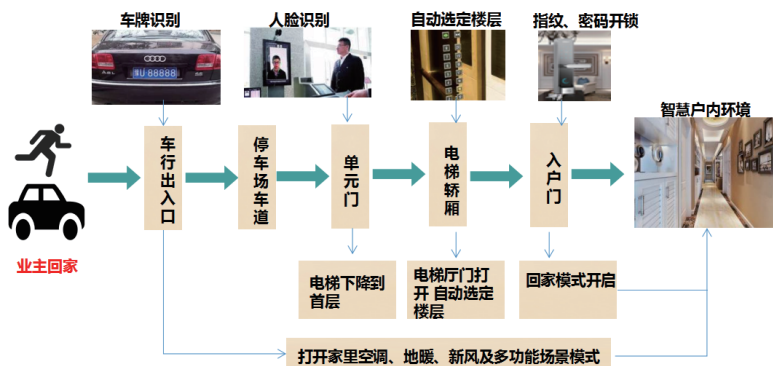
车牌识别

人脸识别

自动选定楼层

指纹、密码开锁

智慧户内环境

业主回家

车行出入口

停车场车道

单元门

电梯轿厢

入户门

电梯下降到首层

电梯厅门打开 自动选定楼层

回家模式开启

打开家里空调、地暖、新风及多功能场景模式

A·U 88888